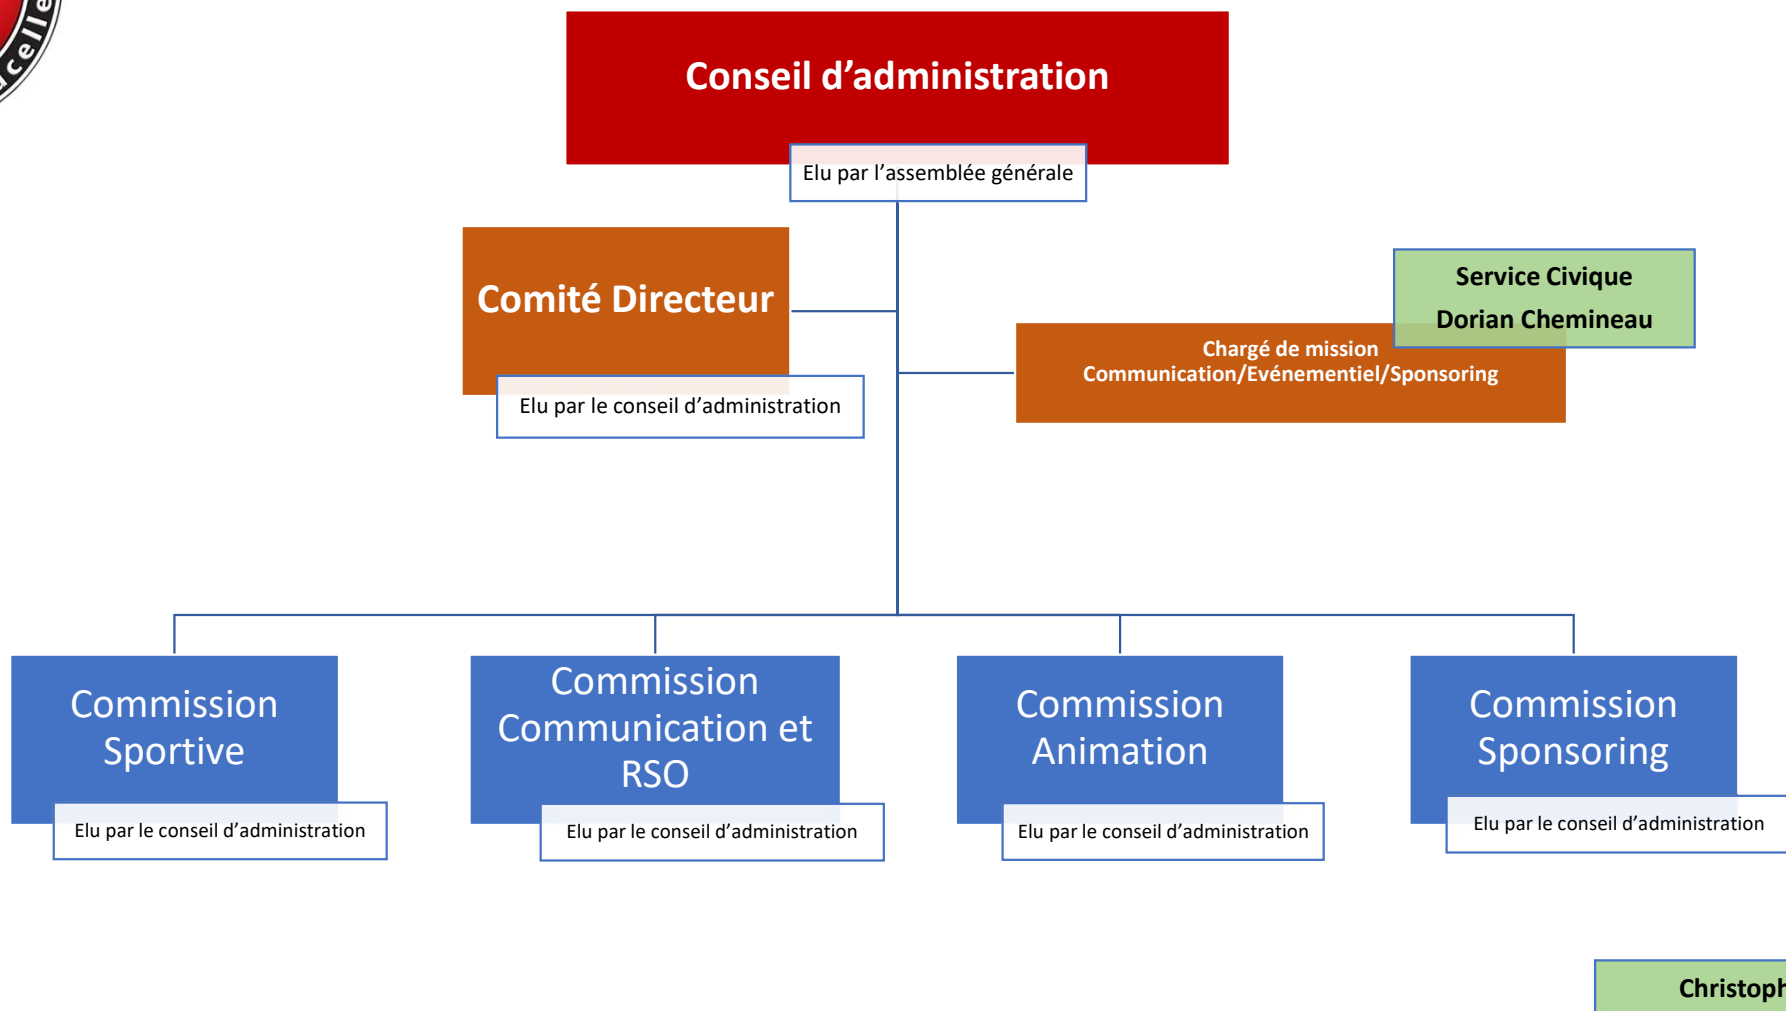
celle

Conseil d'administration

Elu par l'assemblée générale

Comité Directeur

Elu par le conseil d'administration

Service Civique
Dorian Chemineau

Chargé de mission
Communication/Evénementiel/Sponsoring

Commission Sportive

Elu par le conseil d'administration

Commission Communication et RSO

Elu par le conseil d'administration

Commission Animation

Elu par le conseil d'administration

Commission Sponsoring

Elu par le conseil d'administration

Christoph